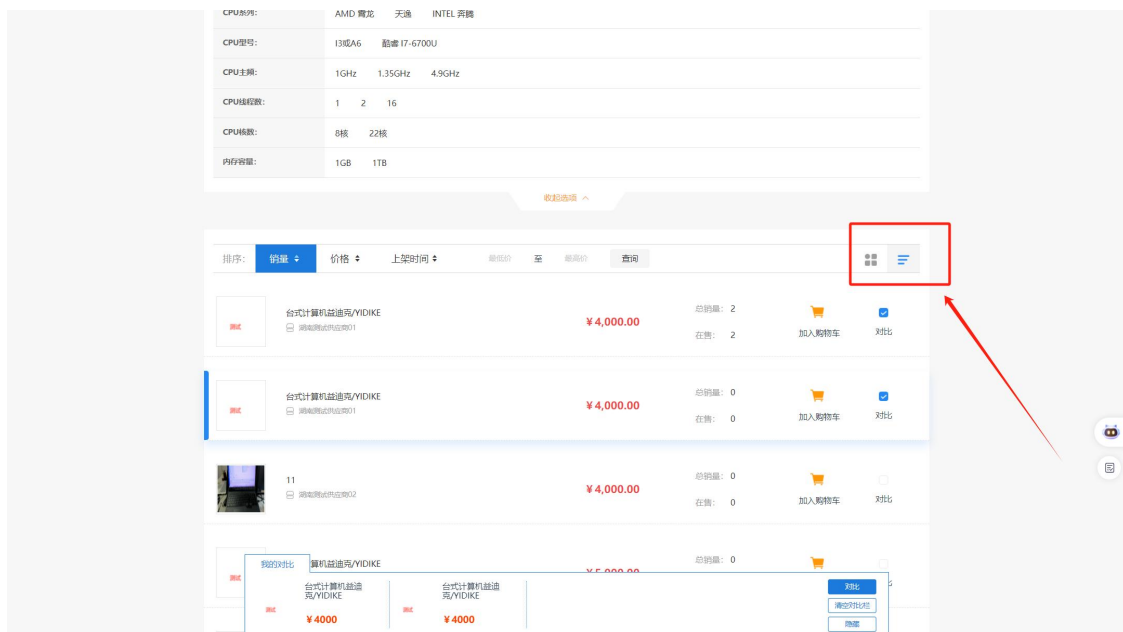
| | |
|---|---|
| CPU系列: | AMD 霄龙　天逸　INTEL 奔腾 |
| CPU型号: | I3或A6　酷睿 I7-6700U |
| CPU主频: | 1GHz　1.35GHz　4.9GHz |
| CPU线程数: | 1　2　16 |
| CPU核数: | 8核　22核 |
| 内存容量: | 1GB　1TB |

收起选项

排序: 销量 价格 上架时间 最低价 至 最高价 查询

测试
台式计算机益迪克/YIDIKE
测试供应商01
¥4,000.00
总销量: 2
在售: 2
加入购物车
对比

测试
台式计算机益迪克/YIDIKE
测试供应商01
¥4,000.00
总销量: 0
在售: 0
加入购物车
对比

11
测试供应商02
¥4,000.00
总销量: 0
在售: 0
加入购物车
对比

测试
台式计算机益迪克/YIDIKE
¥5,000.00
总销量: 0

我的对比
测试
台式计算机益迪克/YIDIKE
¥4000
测试
台式计算机益迪克/YIDIKE
¥4000
对比
清空对比栏
隐藏